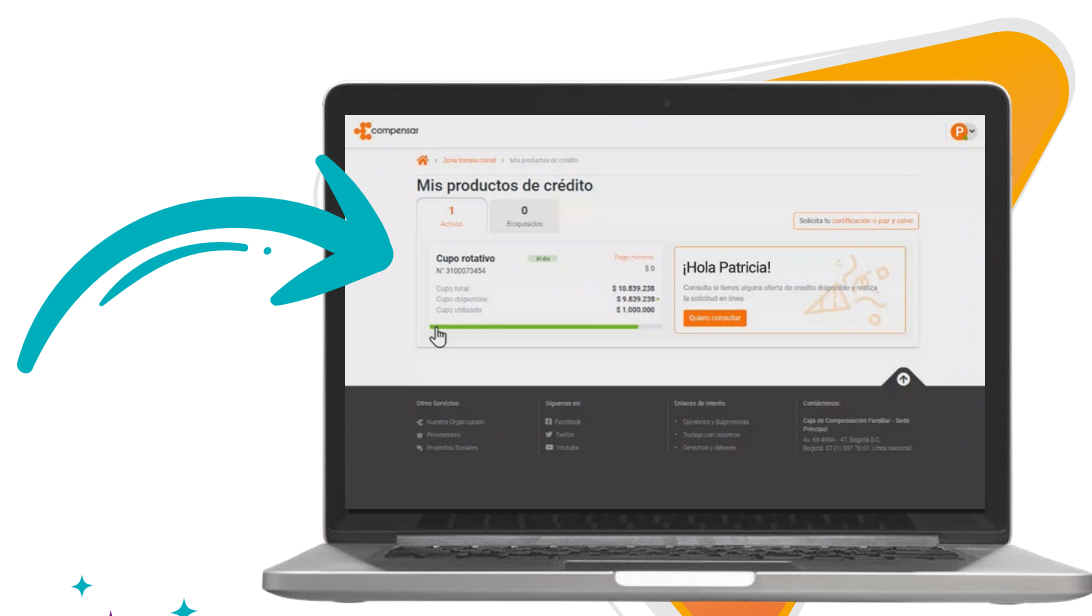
compensar

P

Zona transaccional > Mis productos de crédito

Mis productos de crédito

1
Activos

0
Bloqueados

Solicita tu certificación o paz y salvo

Cupo rotativo
Al día
N° 3100073454

Pago mínimo
$ 0

Cupo total: $ 10.839.238
Cupo disponible: $ 9.839.238
Cupo utilizado: $ 1.000.000

¡Hola Patricia!

Consulta si tienes alguna oferta de crédito disponible y realiza la solicitud en línea.

Quiero consultar

Otros Servicios:
Nuestra Organización
Proveedores
Proyectos Sociales

Síguenos en:
Facebook
Twitter
Youtube

Enlaces de interés:
Opiniones y Sugerencias
Trabaja con nosotros
Derechos y Deberes

Contáctenos:
Caja de Compensación Familiar - Sede Principal
Av. 68 #49A - 47, Bogotá D.C.
Bogotá: 57 (1) 307 70 01, Línea nacional: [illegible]